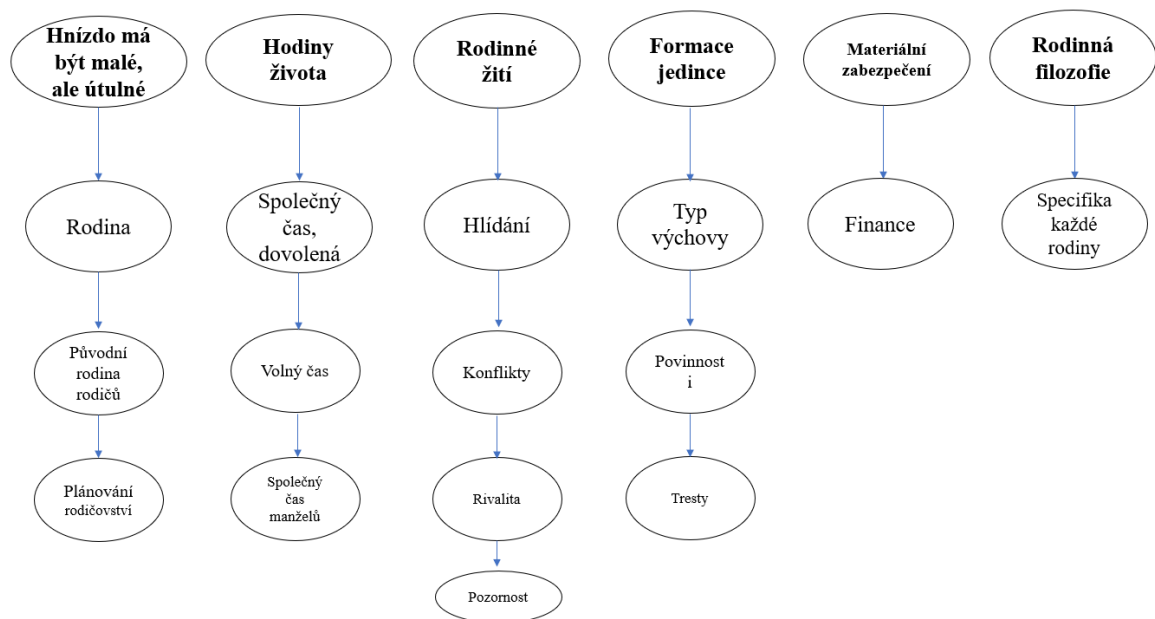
Hnízdo má být malé, ale útulné

Rodina

Původní rodina rodičů

Plánování rodičovství

Hodiny života

Společný čas, dovolená

Volný čas

Společný čas manželů

Rodinné žití

Hlídání

Konflikty

Rivalita

Pozornost

Formace jedince

Typ výchovy

Povinnost i

Tresty

Materiální zabezpečení

Finance

Rodinná filozofie

Specifika každé rodiny